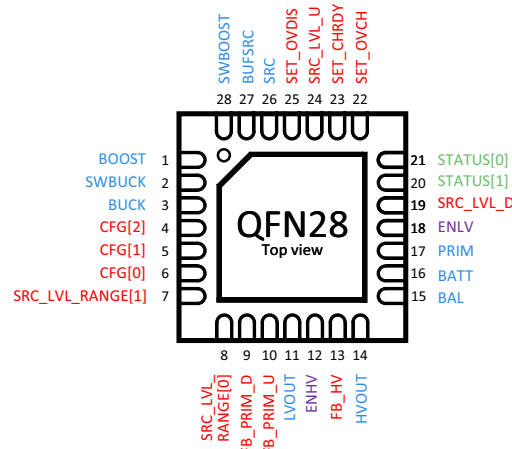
SWBOOST
BUFSRC
SRC
SET_OVDIS
SRC_LVL_U
SET_CHRDY
SET_OVCH

28 27 26 25 24 23 22

BOOST 1
SWBUCK 2
BUCK 3
CFG[2] 4
CFG[1] 5
CFG[0] 6
SRC_LVL_RANGE[1] 7

QFN28
Top view

21 STATUS[0]
20 STATUS[1]
19 SRC_LVL_D
18 ENLV
17 PRIM
16 BATT
15 BAL

8 9 10 11 12 13 14

SRC_LVL_RANGE[0]
FB_PRIM_D
FB_PRIM_U
LVOUT
ENHV
FB_HV
HVOUT